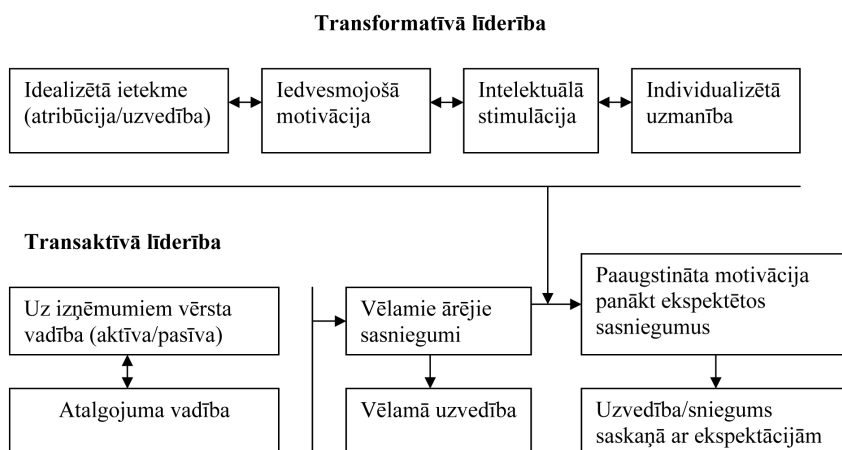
Transformatīvā līderība

Idealizētā ietekme (atribūcija/uzvedība)

Iedvesmojošā motivācija

Intelektuālā stimulācija

Individualizētā uzmanība

Transaktīvā līderība

Uz izņēmumiem vērsta vadība (aktīva/pasīva)

Atalgojuma vadība

Vēlamie ārējie sasniegumi

Vēlamā uzvedība

Paaugstināta motivācija panākt ekspektētos sasniegumus

Uzvedība/sniegums saskaņā ar ekspektācijām